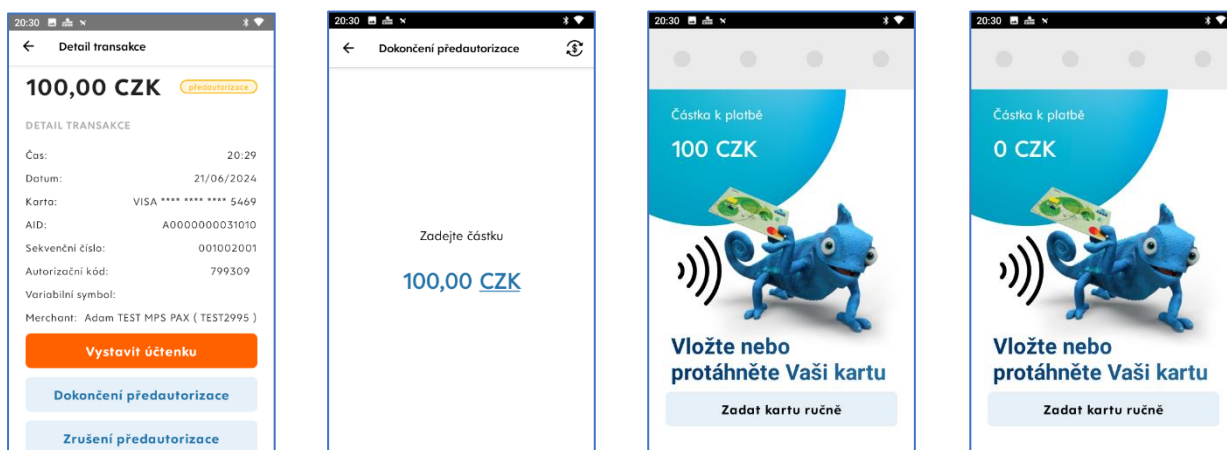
20:30

Detail transakce

100,00 CZK

předautorizace

DETAIL TRANSAKCE

Čas: 20:29

Datum: 21/06/2024

Karta: VISA **** **** **** 5469

AID: A0000000031010

Sekvenční číslo: 001002001

Autorizační kód: 799309

Variabilní symbol:

Merchant: Adam TEST MPS PAX ( TEST2995 )

Vystavit účtenku

Dokončení předautorizace

Zrušení předautorizace

20:30

Dokončení předautorizace

Zadejte částku

100,00 CZK

20:30

Částka k platbě

100 CZK

Vložte nebo protáhněte Vaši kartu

Zadat kartu ručně

20:30

Částka k platbě

0 CZK

Vložte nebo protáhněte Vaši kartu

Zadat kartu ručně